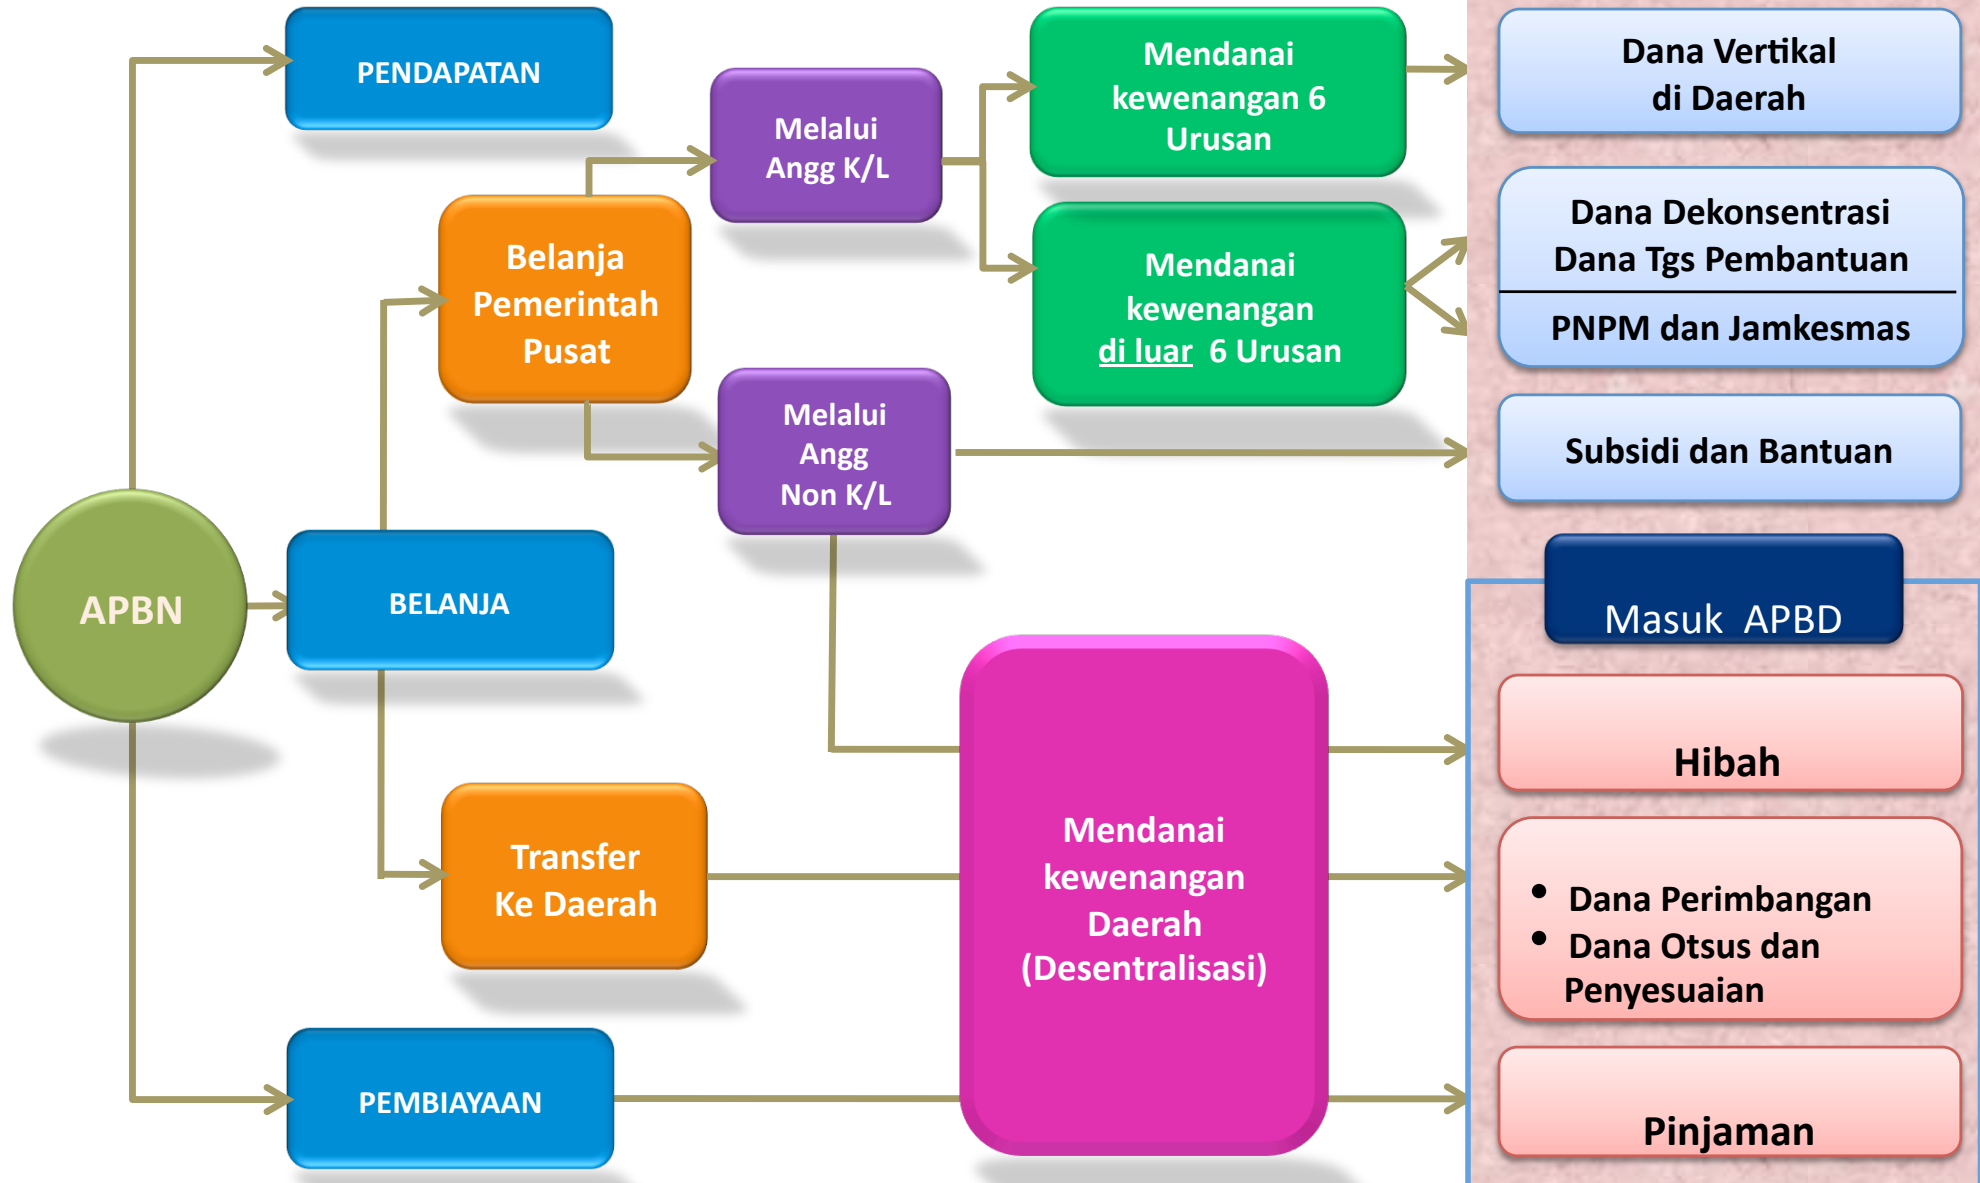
PENDAPATAN

Melalui Angg K/L

Mendanai kewenangan 6 Urusan

Dana Vertikal di Daerah

Belanja Pemerintah Pusat

Mendanai kewenangan di luar 6 Urusan

Dana Dekonsentrasi
Dana Tgs Pembantuan

PNPM dan Jamkesmas

Melalui Angg Non K/L

Subsidi dan Bantuan

APBN

BELANJA

Masuk APBD

Hibah

Transfer Ke Daerah

Mendanai kewenangan Daerah (Desentralisasi)

• Dana Perimbangan
• Dana Otsus dan Penyesuaian

PEMBIAYAAN

Pinjaman